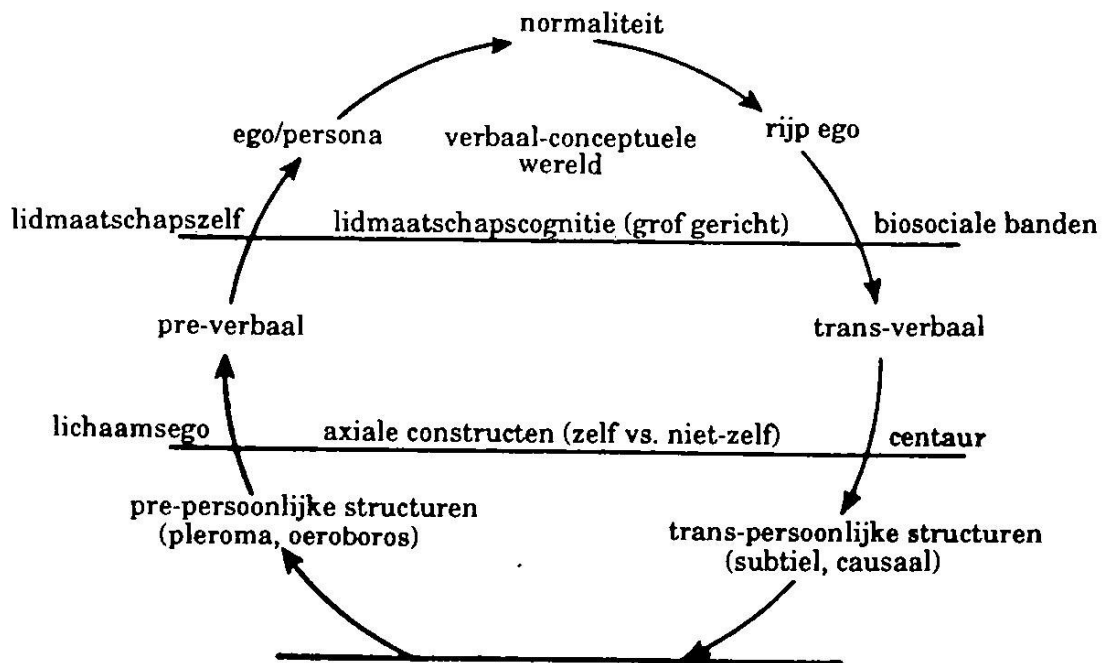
normaliteit

ego/persona

verbaal-conceptuele wereld

rijp ego

lidmaatschapszelf

lidmaatschapscognitie (grof gericht)

biosociale banden

pre-verbaal

trans-verbaal

lichaamsego

axiale constructen (zelf vs. niet-zelf)

centaur

pre-persoonlijke structuren (pleroma, oeroboros)

trans-persoonlijke structuren (subtiel, causaal)